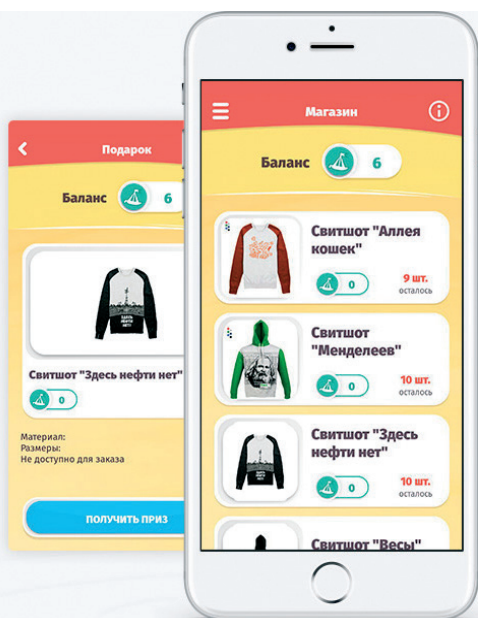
Подарок

Баланс 6

Свитшот "Здесь нефти нет"

0

Материал:
Размеры:
Не доступно для заказа

ПОЛУЧИТЬ ПРИЗ

Магазин

Баланс 6

Свитшот "Аллея кошек"

0

9 шт. осталось

Свитшот "Менделеев"

0

10 шт. осталось

Свитшот "Здесь нефти нет"

0

10 шт. осталось

Свитшот "Весы"